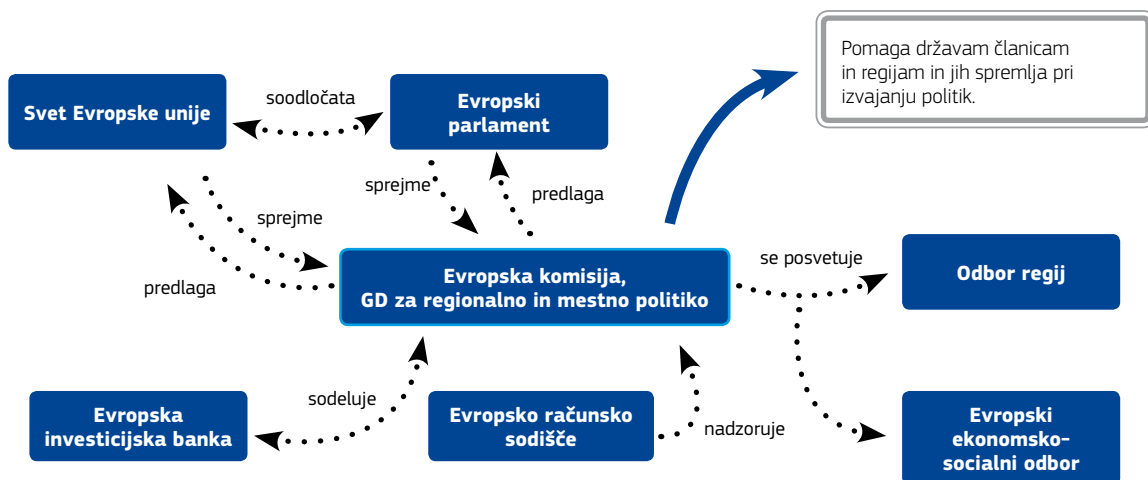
Pomaga državam članicam in regijam in jih spremlja pri izvajanju politik.

Svet Evropske unije

soodločata

Evropski parlament

sprejme

predlaga

sprejme

predlaga

Evropska komisija, GD za regionalno in mestno politiko

se posvetuje

Odbor regij

sodeluje

Evropska investicijska banka

Evropsko računsko sodišče

nadzoruje

Evropski ekonomsko-socialni odbor